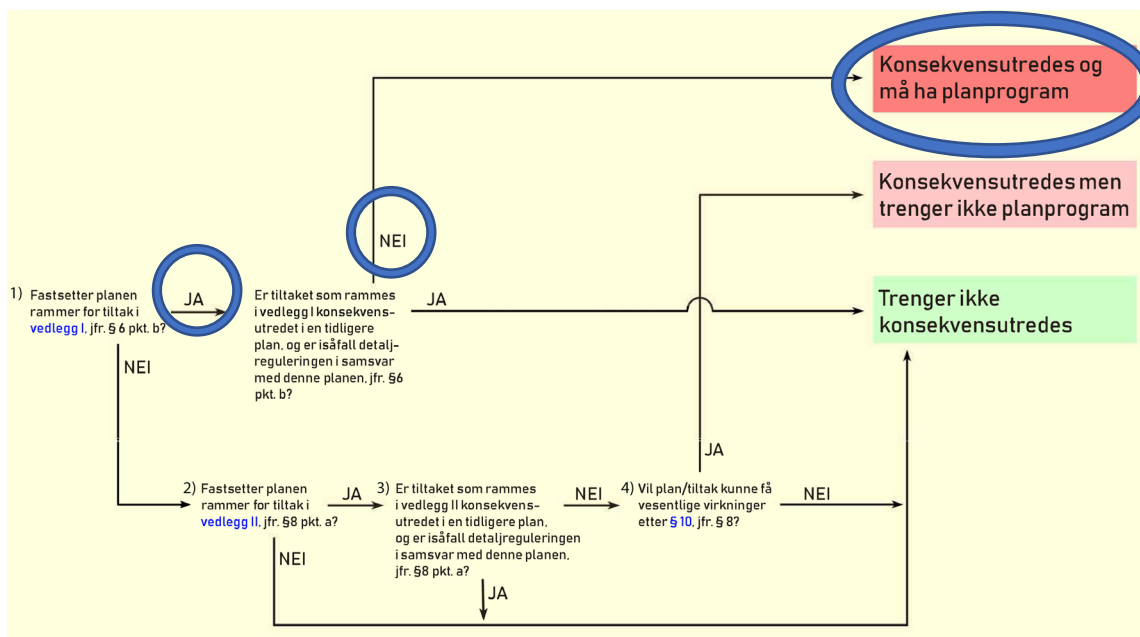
Konsekvensutredes og må ha planprogram

Konsekvensutredes men trenger ikke planprogram

Trenger ikke konsekvensutredes

1) Fastsetter planen rammer for tiltak i vedlegg I, jfr. § 6 pkt. b?

JA

NEI

Er tiltaket som rammes i vedlegg I konsekvensutredet i en tidligere plan, og er isåfall detaljreguleringen i samsvar med denne planen, jfr. §6 pkt. b?

NEI

JA

2) Fastsetter planen rammer for tiltak i vedlegg II, jfr. §8 pkt. a?

JA

NEI

3) Er tiltaket som rammes i vedlegg II konsekvensutredet i en tidligere plan, og er isåfall detaljreguleringen i samsvar med denne planen, jfr. §8 pkt. a?

NEI

JA

4) Vil plan/tiltak kunne få vesentlige virkninger etter § 10, jfr. § 8?

JA

NEI